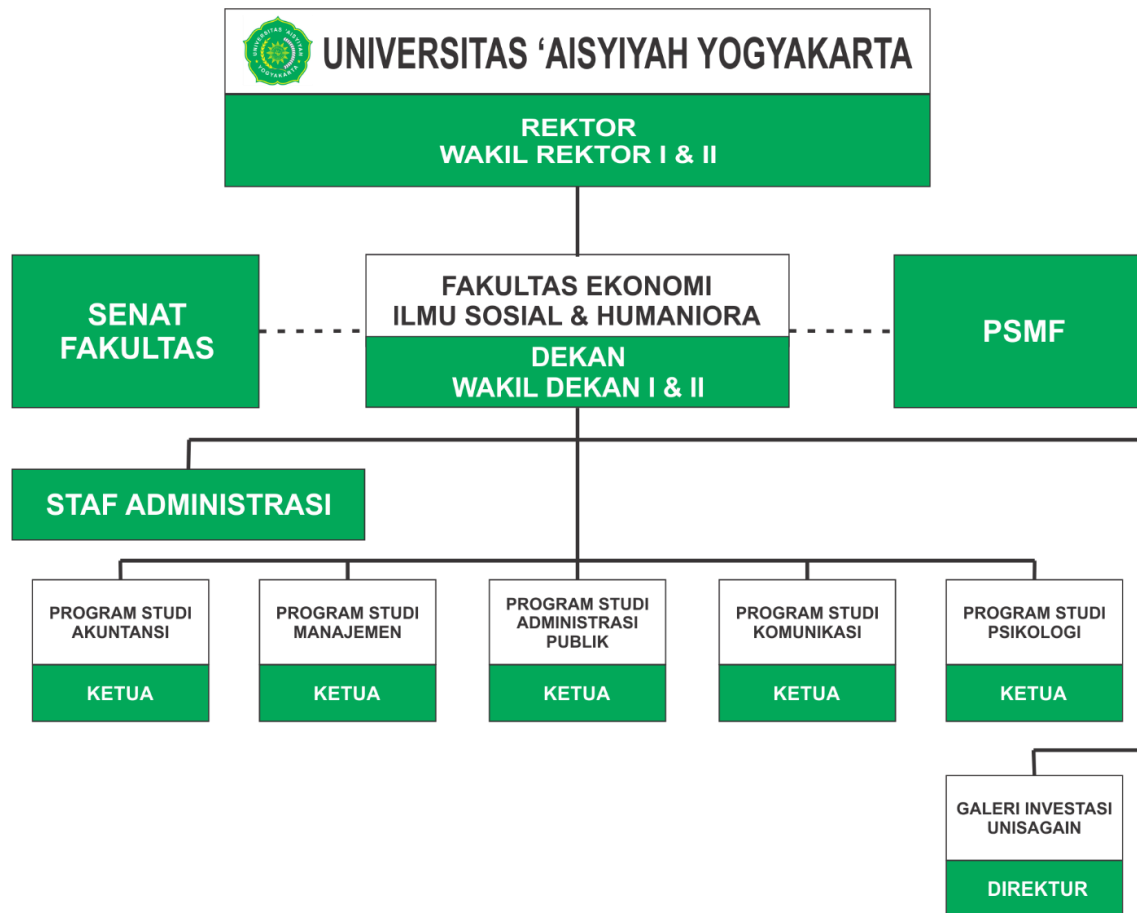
UNIVERSITAS 'AISYIYAH YOGYAKARTA

REKTOR
WAKIL REKTOR I & II

SENAT FAKULTAS

FAKULTAS EKONOMI ILMU SOSIAL & HUMANIORA

DEKAN
WAKIL DEKAN I & II

PSMF

STAF ADMINISTRASI

PROGRAM STUDI AKUNTANSI

KETUA

PROGRAM STUDI MANAJEMEN

KETUA

PROGRAM STUDI ADMINISTRASI PUBLIK

KETUA

PROGRAM STUDI KOMUNIKASI

KETUA

PROGRAM STUDI PSIKOLOGI

KETUA

GALERI INVESTASI UNISAGAIN

DIREKTUR